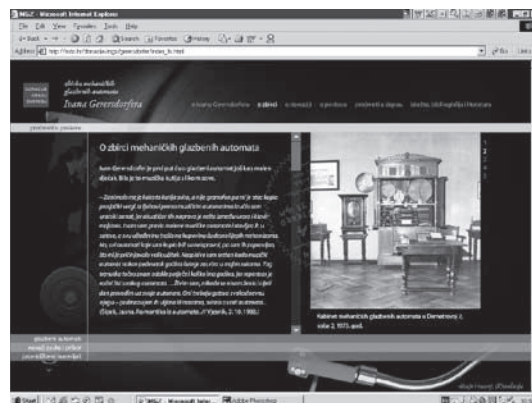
MGZ - Microsoft Internet Explorer

File Edit View Favorites Tools Help

Back Search Favorites History

Address http://www.hr/hrvatska/mgz/gerersdorfer/index_hr.html Go Links

zbirka mehaničkih glazbenih automata
Ivana Gerersdorfera

o Ivanu Gerersdorferu   o zbirci   o izložbi   o postavu   predmeti u zbirci   izvori, bibliografija i literatura

O zbirci mehaničkih glazbenih automata

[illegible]

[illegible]

Kabinet mehaničkih glazbenih automata u Demetrovoj 7, salon 2, 1973. god.

glazbeni automati
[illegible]
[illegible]

Start   MGZ - Microsoft Inter...   Adobe Photoshop